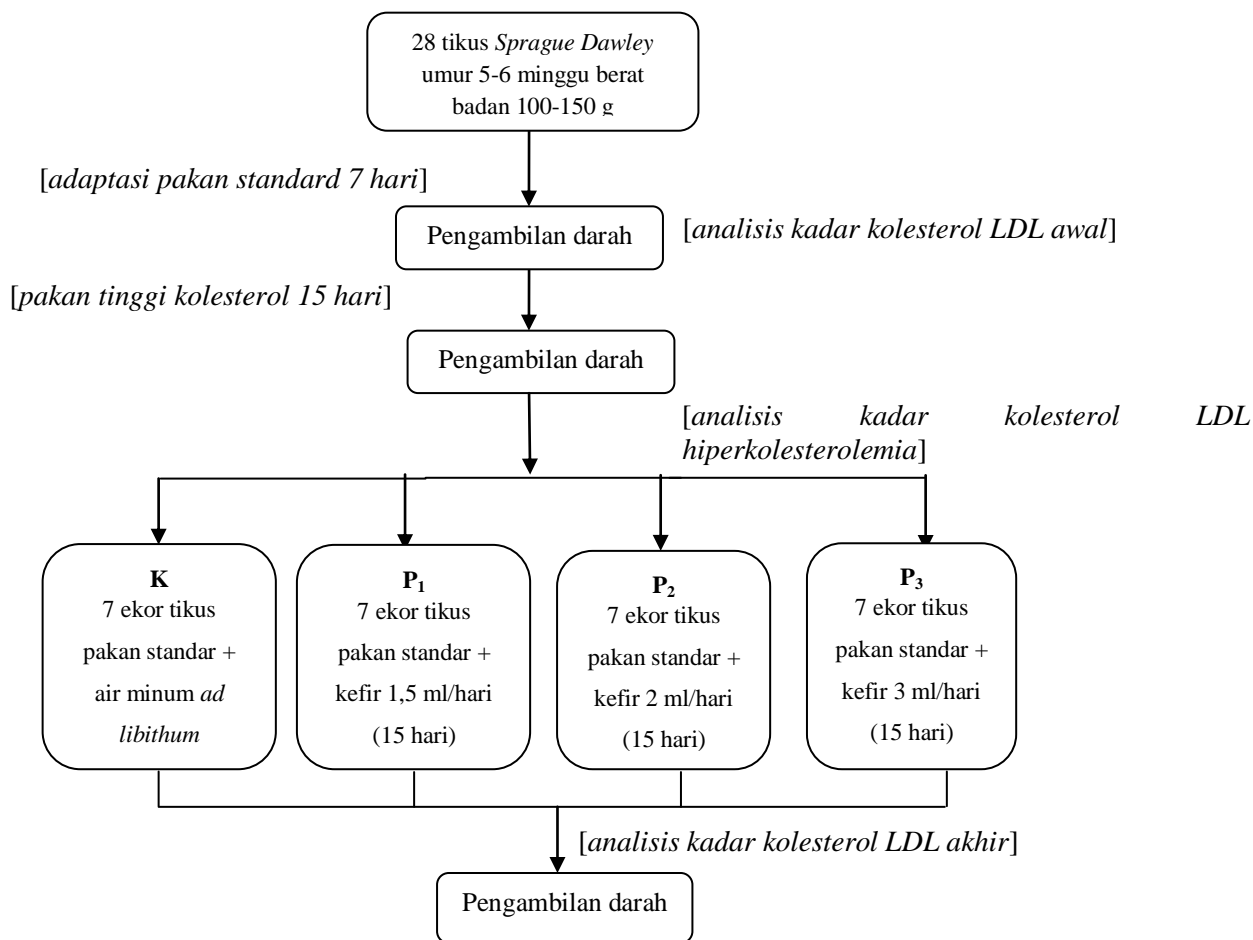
28 tikus *Sprague Dawley* umur 5-6 minggu berat badan 100-150 g

[*adaptasi pakan standard 7 hari*]

Pengambilan darah

[*analisis kadar kolesterol LDL awal*]

[*pakan tinggi kolesterol 15 hari*]

Pengambilan darah

[*analisis kadar kolesterol LDL hiperkolesterolemia*]

**K**
7 ekor tikus
pakan standar +
air minum *ad libithum*

**$P_1$**
7 ekor tikus
pakan standar +
kefir 1,5 ml/hari
(15 hari)

**$P_2$**
7 ekor tikus
pakan standar +
kefir 2 ml/hari
(15 hari)

**$P_3$**
7 ekor tikus
pakan standar +
kefir 3 ml/hari
(15 hari)

[*analisis kadar kolesterol LDL akhir*]

Pengambilan darah